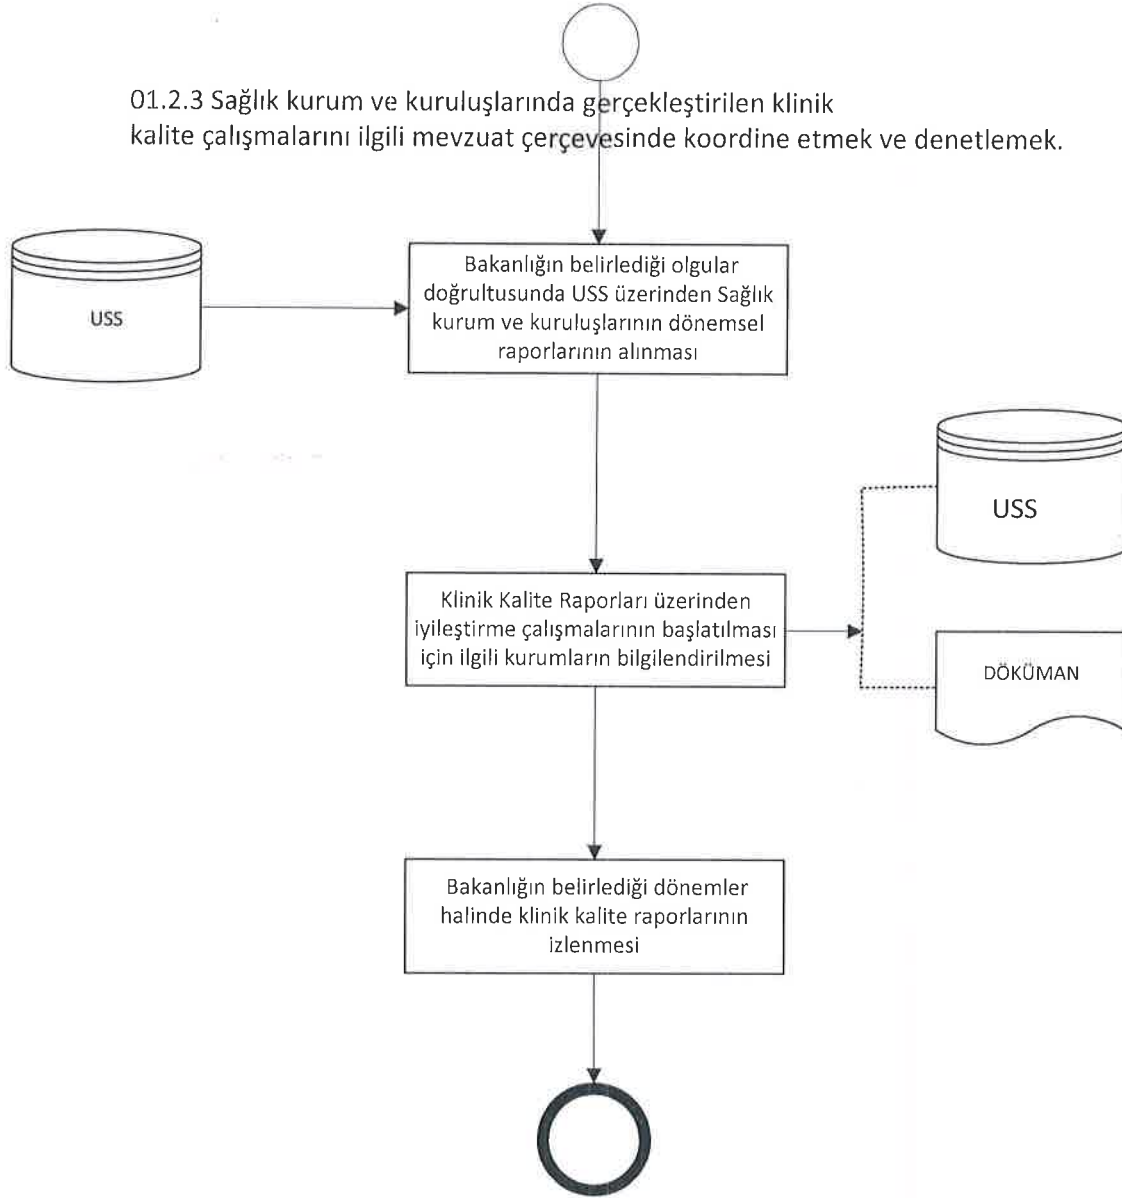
01.2.3 Sağlık kurum ve kuruluşlarında gerçekleştirilen klinik kalite çalışmalarını ilgili mevzuat çerçevesinde koordine etmek ve denetlemek.

USS

Bakanlığın belirlediği olgular doğrultusunda USS üzerinden Sağlık kurum ve kuruluşlarının dönemsel raporlarının alınması

USS

Klinik Kalite Raporları üzerinden iyileştirme çalışmalarının başlatılması için ilgili kurumların bilgilendirilmesi

DÖKÜMAN

Bakanlığın belirlediği dönemler halinde klinik kalite raporlarının izlenmesi